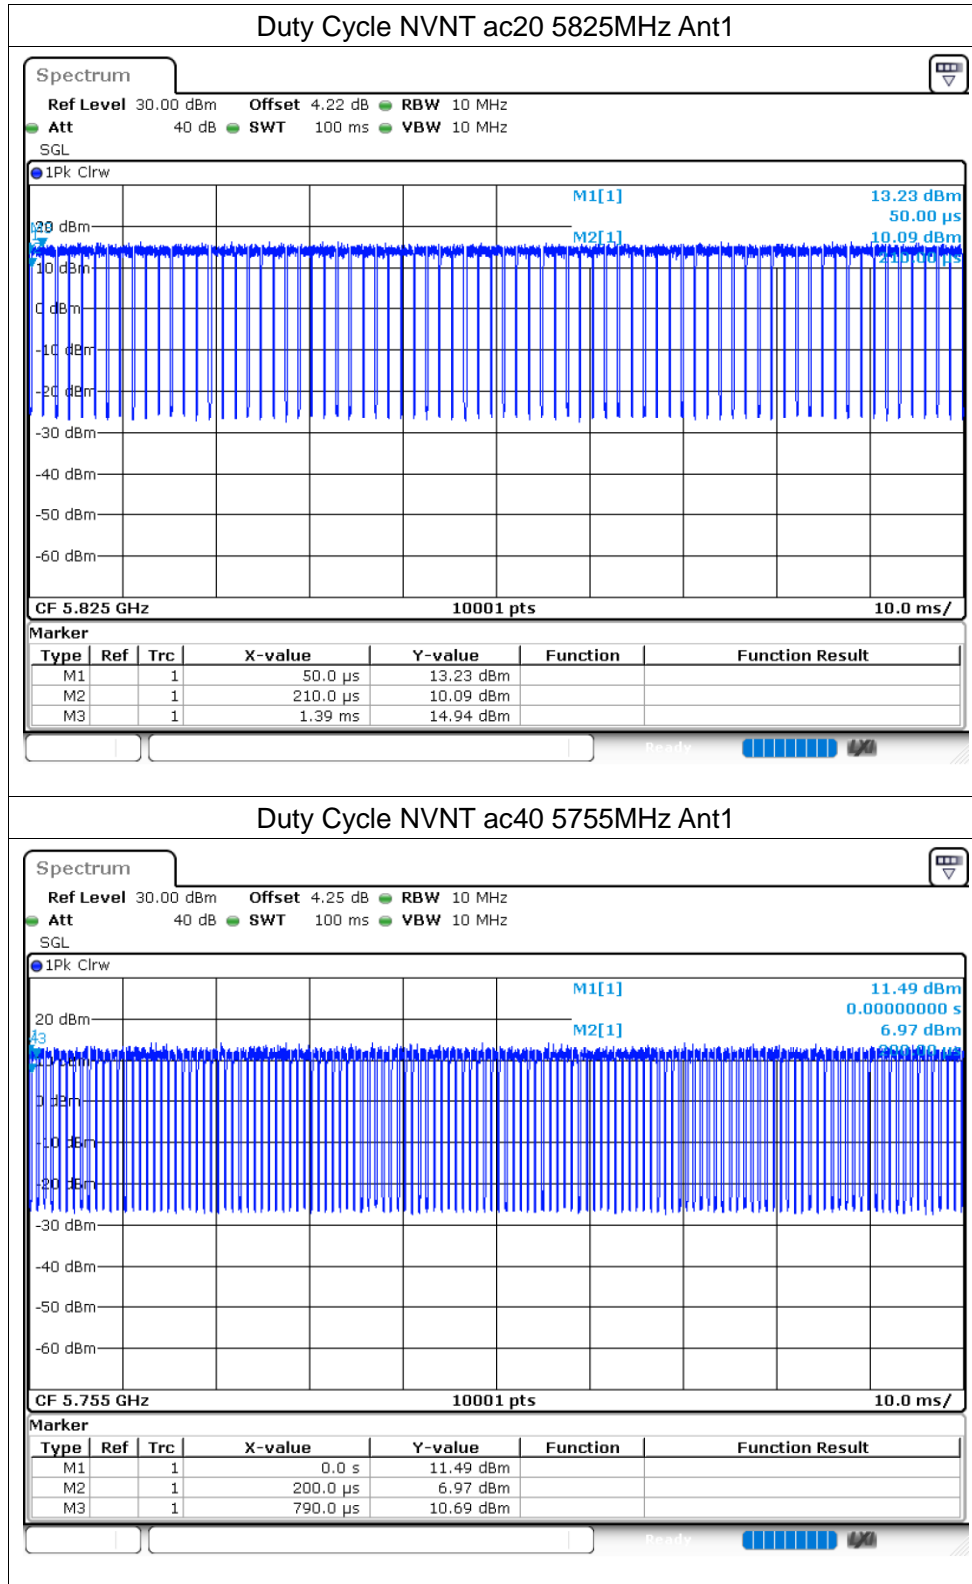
Duty Cycle NVNT ac20 5825MHz Ant1

Spectrum

Ref Level 30.00 dBm Offset 4.22 dB RBW 10 MHz
Att 40 dB SWT 100 ms VBW 10 MHz
SGL
1Pk Clrw

M1[1] 13.23 dBm
50.00 µs
M2[1] 10.09 dBm
210.00 µs

20 dBm
10 dBm
0 dBm
-10 dBm
-20 dBm
-30 dBm
-40 dBm
-50 dBm
-60 dBm

CF 5.825 GHz 10001 pts 10.0 ms/

Marker

| Type | Ref | Trc | X-value | Y-value | Function | Function Result |
|---|---|---|---|---|---|---|
| M1 | | 1 | 50.0 µs | 13.23 dBm | | |
| M2 | | 1 | 210.0 µs | 10.09 dBm | | |
| M3 | | 1 | 1.39 ms | 14.94 dBm | | |

Ready

Duty Cycle NVNT ac40 5755MHz Ant1

Spectrum

Ref Level 30.00 dBm Offset 4.25 dB RBW 10 MHz
Att 40 dB SWT 100 ms VBW 10 MHz
SGL
1Pk Clrw

M1[1] 11.49 dBm
0.00000000 s
M2[1] 6.97 dBm
200.00 µs

20 dBm
10 dBm
0 dBm
-10 dBm
-20 dBm
-30 dBm
-40 dBm
-50 dBm
-60 dBm

CF 5.755 GHz 10001 pts 10.0 ms/

Marker

| Type | Ref | Trc | X-value | Y-value | Function | Function Result |
|---|---|---|---|---|---|---|
| M1 | | 1 | 0.0 s | 11.49 dBm | | |
| M2 | | 1 | 200.0 µs | 6.97 dBm | | |
| M3 | | 1 | 790.0 µs | 10.69 dBm | | |

Ready